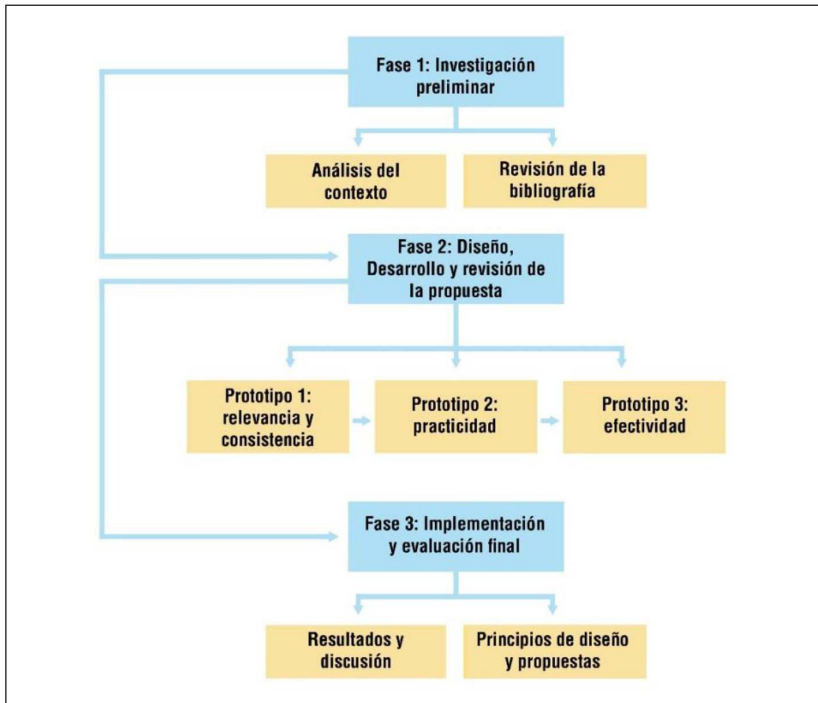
Fase 1: Investigación preliminar

Análisis del contexto

Revisión de la bibliografía

Fase 2: Diseño, Desarrollo y revisión de la propuesta

Prototipo 1: relevancia y consistencia

Prototipo 2: practicidad

Prototipo 3: efectividad

Fase 3: Implementación y evaluación final

Resultados y discusión

Principios de diseño y propuestas